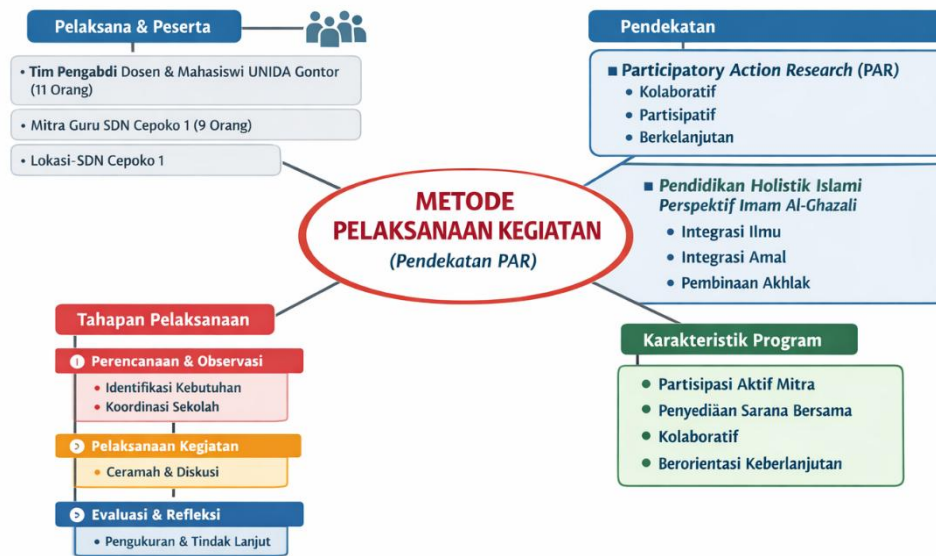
METODE PELAKSANAAN KEGIATAN
(Pendekatan PAR)

Pelaksana & Peserta

• Tim Pengabdi Dosen & Mahasiswi UNIDA Gontor (11 Orang)

• Mitra Guru SDN Cepoko 1 (9 Orang)

• Lokasi-SDN Cepoko 1

Pendekatan

■ Participatory Action Research (PAR)
• Kolaboratif
• Partisipatif
• Berkelanjutan

■ Pendidikan Holistik Islami Perspektif Imam Al-Ghazali
• Integrasi Ilmu
• Integrasi Amal
• Pembinaan Akhlak

Tahapan Pelaksanaan

Perencanaan & Observasi
• Identifikasi Kebutuhan
• Koordinasi Sekolah

Pelaksanaan Kegiatan
• Ceramah & Diskusi

Evaluasi & Refleksi
• Pengukuran & Tindak Lanjut

Karakteristik Program

• Partisipasi Aktif Mitra
• Penyediaan Sarana Bersama
• Kolaboratif
• Berorientasi Keberlanjutan